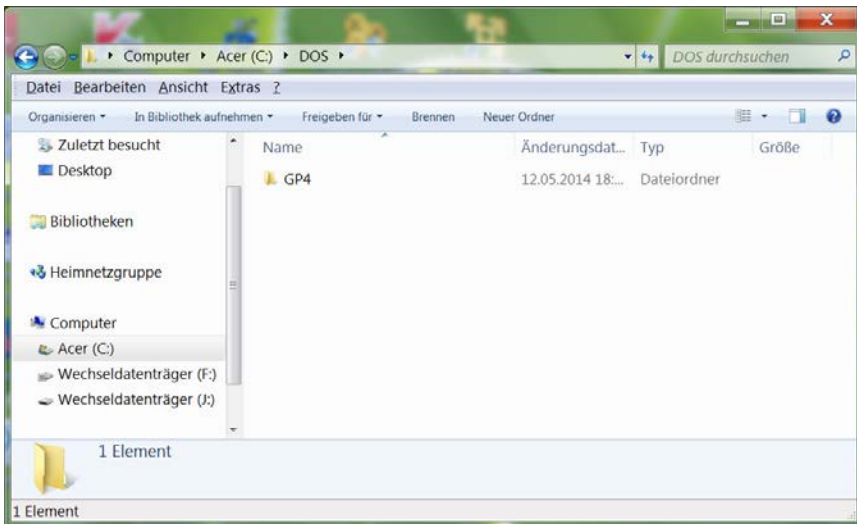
Computer ▸ Acer (C:) ▸ DOS ▸

DOS durchsuchen

Datei Bearbeiten Ansicht Extras ?

Organisieren ▾ In Bibliothek aufnehmen ▾ Freigeben für ▾ Brennen Neuer Ordner

Zuletzt besucht
Desktop

Bibliotheken

Heimnetzgruppe

Computer
Acer (C:)
Wechseldatenträger (F:)
Wechseldatenträger (J:)

| Name | Änderungsdat... | Typ | Größe |
|---|---|---|---|
| GP4 | 12.05.2014 18:... | Dateiordner | |

1 Element

1 Element